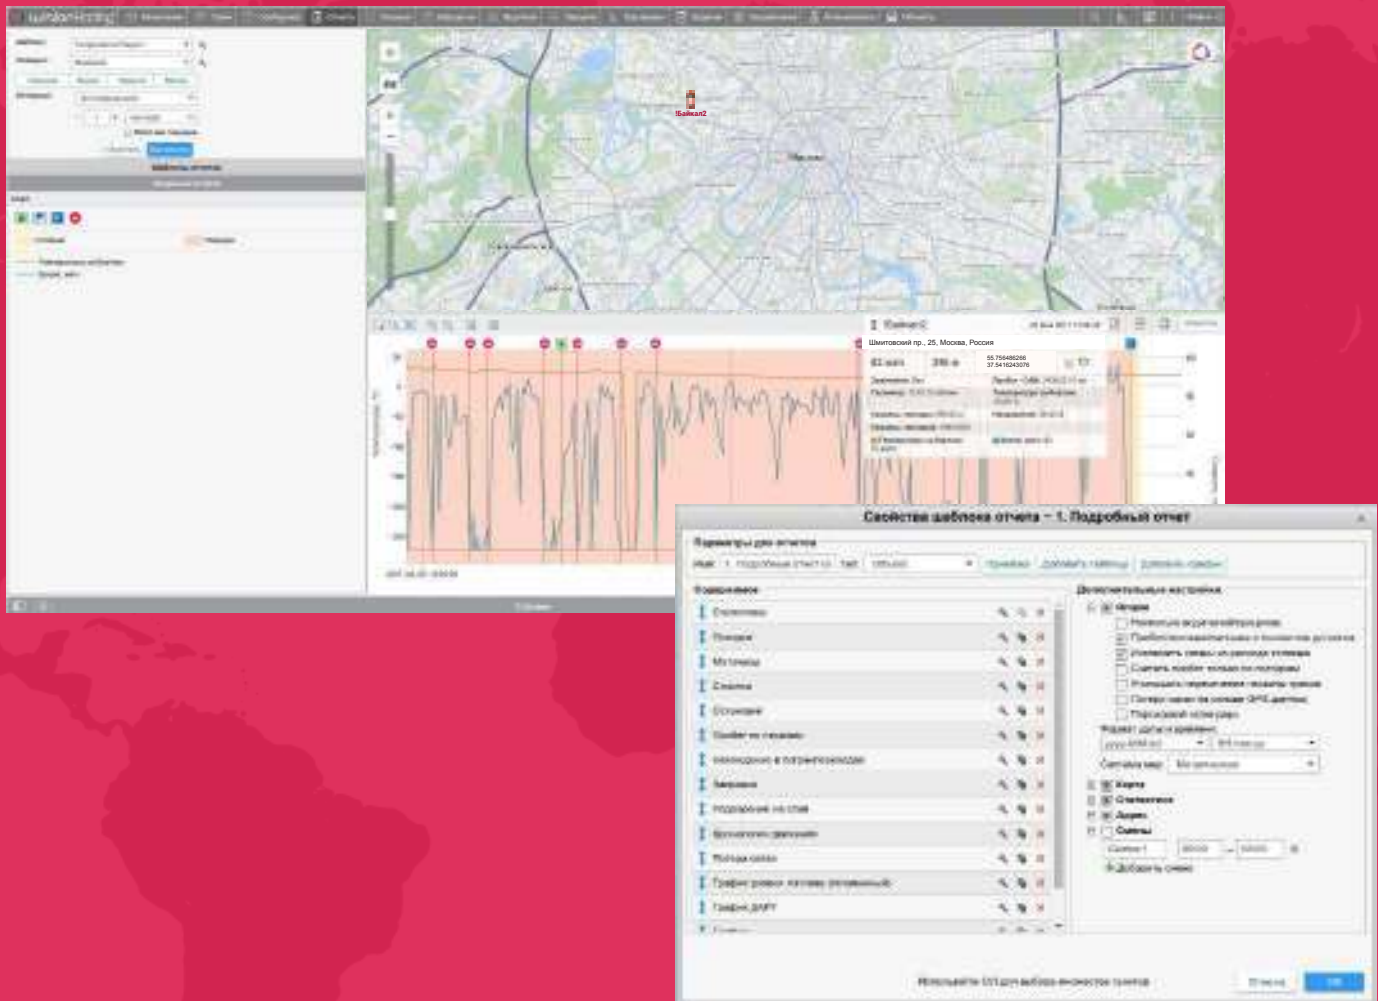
Байкал2

Шмитовский пр., 25, Москва, Россия

Свойства шаблона отчета — 1. Подробный отчет

Параметры для отчетов

Имя: 1. Подробный отчет

Тип:

Содержимое

Дополнительные настройки

Статистика

Поездки

Моточасы

Заправки

Остановки

Подробно по стоянкам

Заправки

Стоянки

Графики

Карта

Статистика

Адрес

Смены

Добавить смену

Отмена

OK